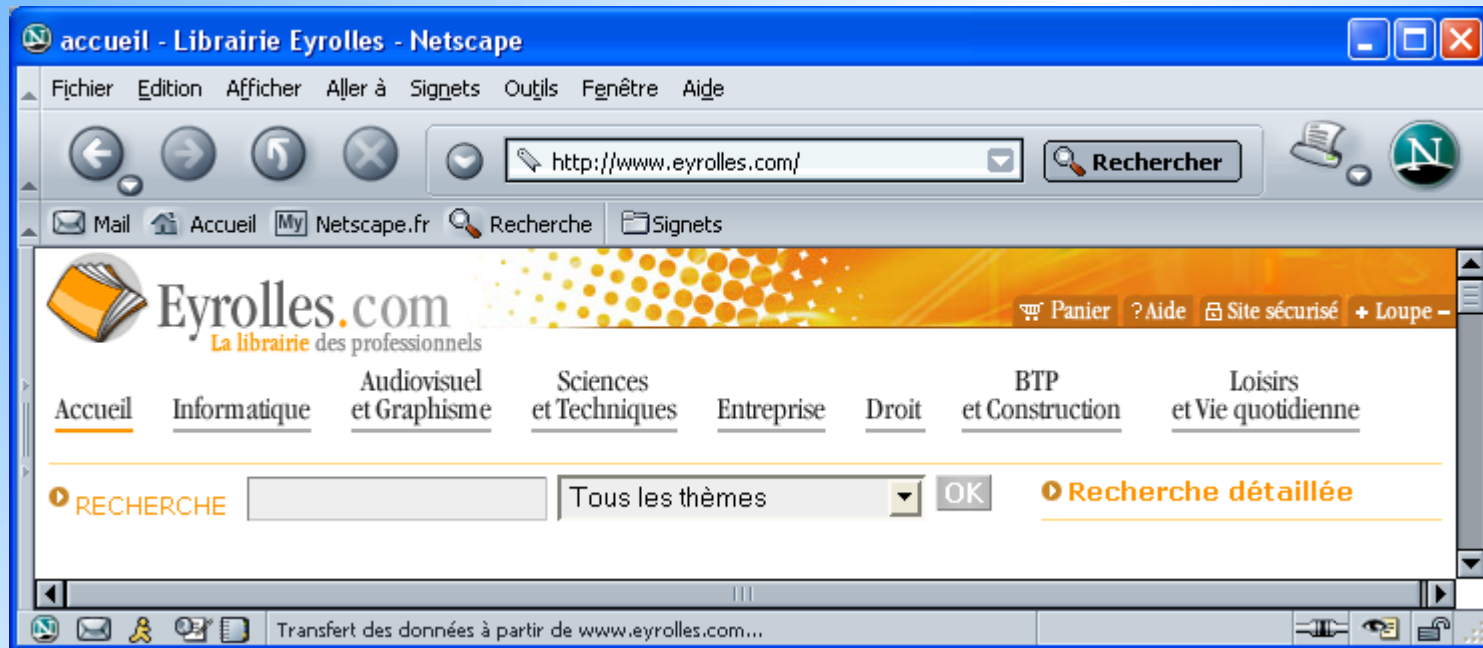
accueil - Librairie Eyrolles - Netscape

Fichier Edition Afficher Aller à Signets Outils Fenêtre Aide

http://www.eyrolles.com/

Rechercher

Mail Accueil My Netscape.fr Recherche Signets

Eyrolles.com
La librairie des professionnels

Panier ? Aide Site sécurisé + Loupe –

Accueil Informatique Audiovisuel et Graphisme Sciences et Techniques Entreprise Droit BTP et Construction Loisirs et Vie quotidienne

RECHERCHE Tous les thèmes OK Recherche détaillée

Transfert des données à partir de www.eyrolles.com...